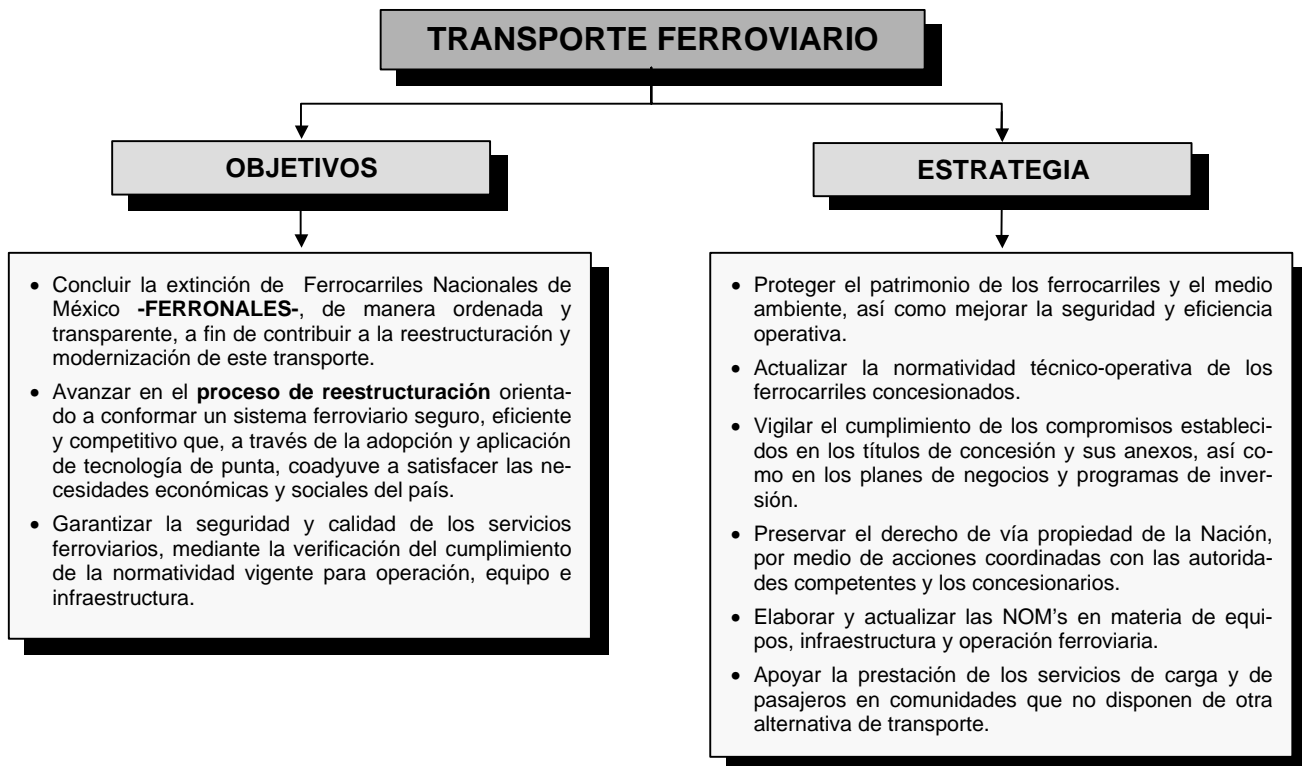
TRANSPORTE FERROVIARIO

OBJETIVOS

- Concluir la extinción de Ferrocarriles Nacionales de México -FERRONALES-, de manera ordenada y transparente, a fin de contribuir a la reestructuración y modernización de este transporte.
- Avanzar en el proceso de reestructuración orientado a conformar un sistema ferroviario seguro, eficiente y competitivo que, a través de la adopción y aplicación de tecnología de punta, coadyuve a satisfacer las necesidades económicas y sociales del país.
- Garantizar la seguridad y calidad de los servicios ferroviarios, mediante la verificación del cumplimiento de la normatividad vigente para operación, equipo e infraestructura.

ESTRATEGIA

- Proteger el patrimonio de los ferrocarriles y el medio ambiente, así como mejorar la seguridad y eficiencia operativa.
- Actualizar la normatividad técnico-operativa de los ferrocarriles concesionados.
- Vigilar el cumplimiento de los compromisos establecidos en los títulos de concesión y sus anexos, así como en los planes de negocios y programas de inversión.
- Preservar el derecho de vía propiedad de la Nación, por medio de acciones coordinadas con las autoridades competentes y los concesionarios.
- Elaborar y actualizar las NOM's en materia de equipos, infraestructura y operación ferroviaria.
- Apoyar la prestación de los servicios de carga y de pasajeros en comunidades que no disponen de otra alternativa de transporte.